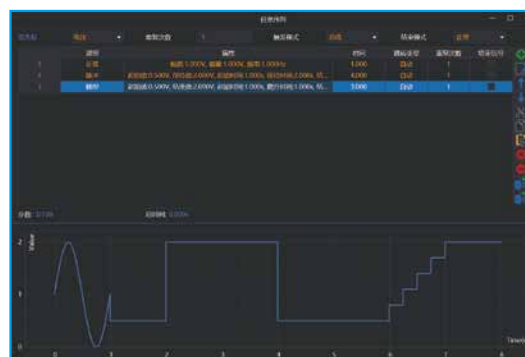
任意序列

| 序号 | 波形 | 属性 | 时间 | 触发类型 | 重复次数 | 标志位 |
|---|---|---|---|---|---|---|
| 1 | 正弦 | 幅值:1.000V, 偏置:1.000V, 频率:1.000Hz | 1.000 | 自动 | 1 | |
| 1 | 脉冲 | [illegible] | 4.000 | 自动 | 1 | |
| 1 | 阶梯 | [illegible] | 3.000 | 自动 | 1 | |

Value

2

1

0

0 1 2 3 4 5 6 7 8

Time/s